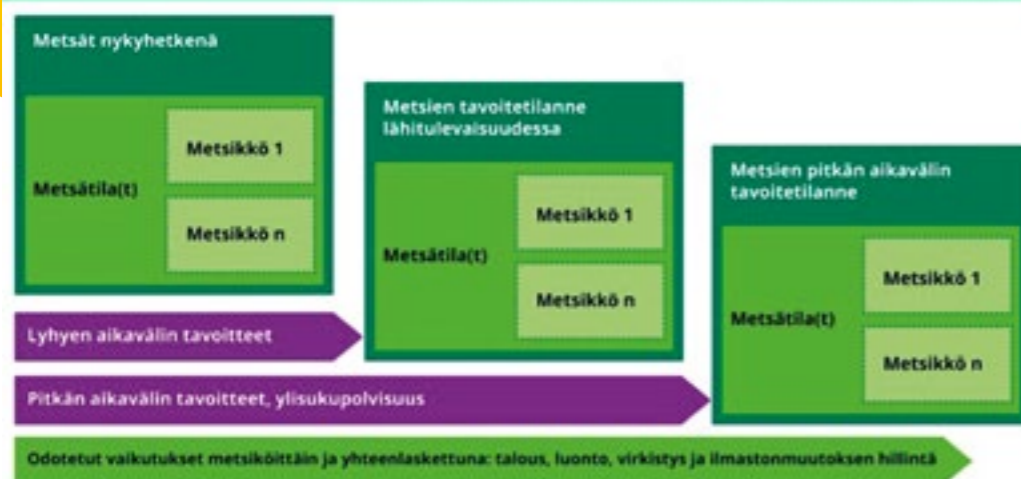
Metsät nykyhetkenä

Metsätila(t)

Metsikkö 1

Metsikkö n

Metsien tavoitetilanne lähitulevaisuudessa

Metsätila(t)

Metsikkö 1

Metsikkö n

Metsien pitkän aikavälin tavoitetilanne

Metsätila(t)

Metsikkö 1

Metsikkö n

Lyhyen aikavälin tavoitteet

Pitkän aikavälin tavoitteet, ylisukupolvisuus

Odotetut vaikutukset metsiköittäin ja yhteenlaskettuna: talous, luonto, virkistys ja ilmastonmuutoksen hillintä